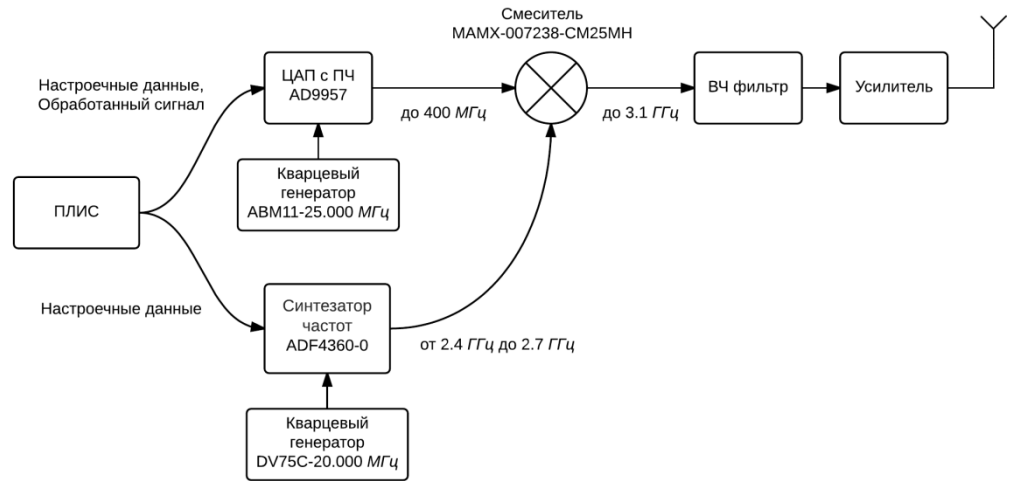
Смеситель
MAMX-007238-CM25MH

Настроечные данные,
Обработанный сигнал

ЦАП с ПЧ
AD9957

до 400 МГц

до 3.1 ГГц

ВЧ фильтр

Усилитель

Кварцевый
генератор
ABM11-25.000 МГц

ПЛИС

Настроечные данные

Синтезатор
частот
ADF4360-0

от 2.4 ГГц до 2.7 ГГц

Кварцевый
генератор
DV75C-20.000 МГц